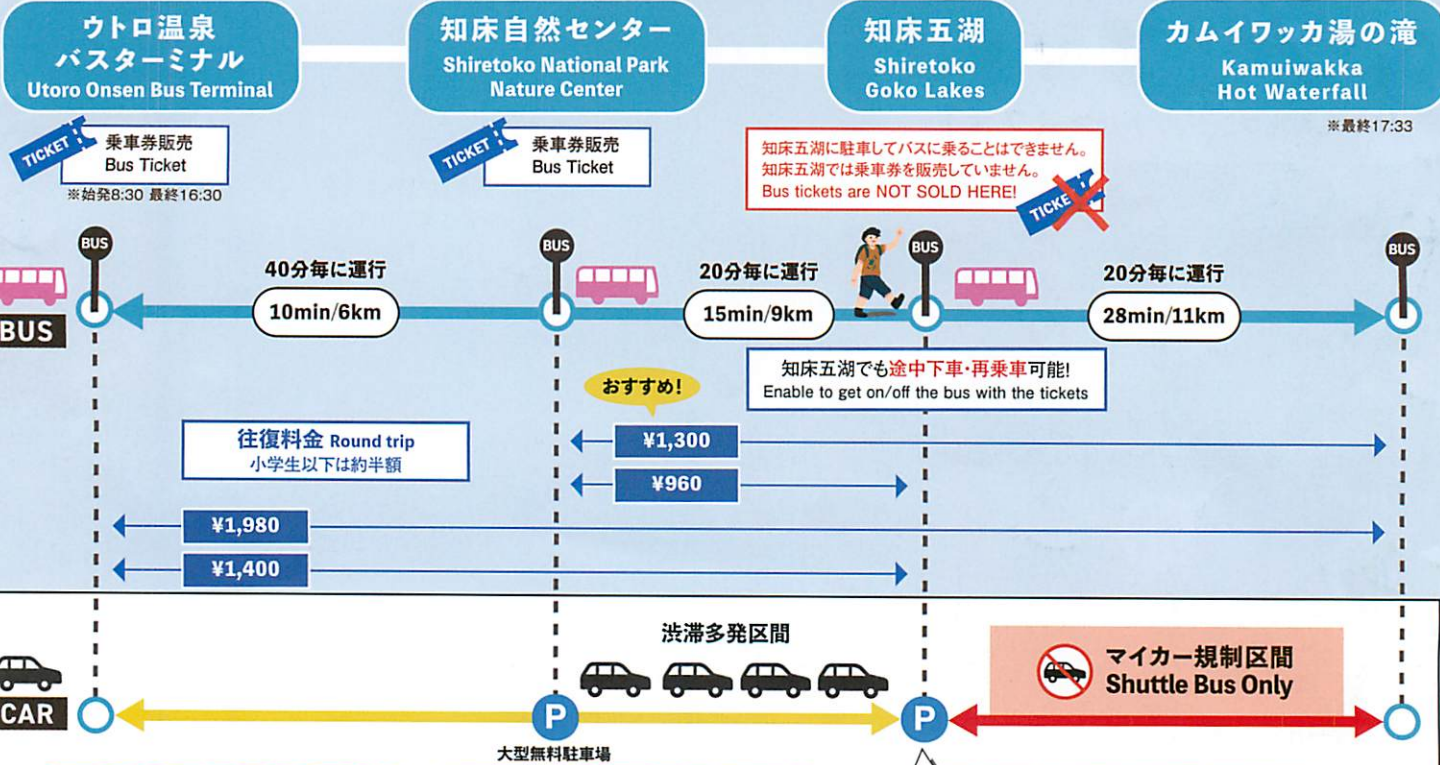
ウトロ温泉
バスターミナル
Utoro Onsen Bus Terminal

知床自然センター
Shiretoko National Park
Nature Center

知床五湖
Shiretoko
Goko Lakes

カムイワッカ湯の滝
Kamuiwakka
Hot Waterfall

※最終17:33

TICKET
乗車券販売
Bus Ticket
※始発8:30 最終16:30

TICKET
乗車券販売
Bus Ticket

知床五湖に駐車してバスに乗ることはできません。
知床五湖では乗車券を販売していません。
Bus tickets are NOT SOLD HERE!

TICKE

BUS

BUS
BUS
BUS
BUS

40分毎に運行
10min/6km

20分毎に運行
15min/9km

20分毎に運行
28min/11km

知床五湖でも途中下車·再乗車可能!
Enable to get on/off the bus with the tickets

おすすめ!

往復料金 Round trip
小学生以下は約半額

¥1,300
¥960
¥1,980
¥1,400

渋滞多発区間

マイカー規制区間
Shuttle Bus Only

CAR

P
P

大型無料駐車場